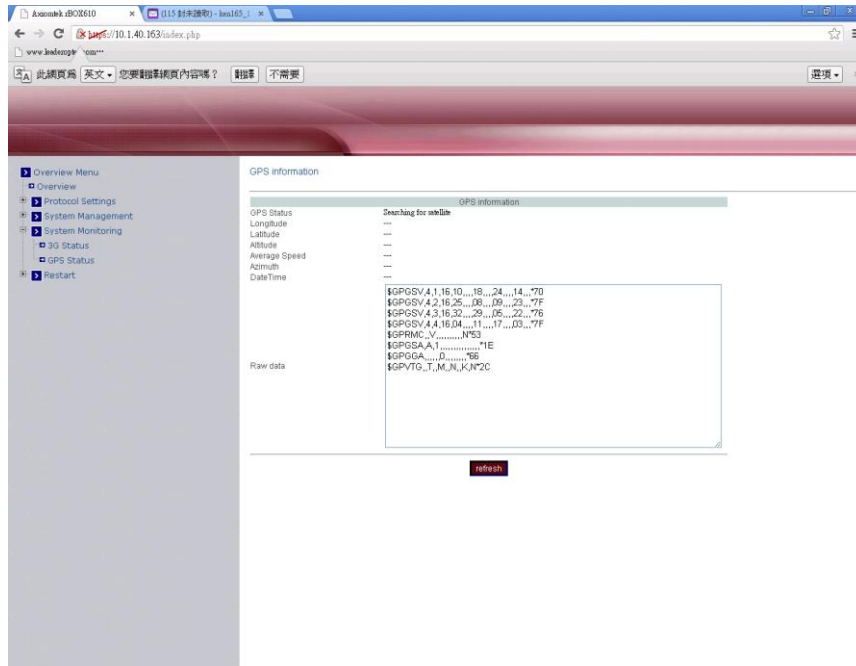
Axiomtek rBOX610 × (115 封未讀取) - ken165_1 ×

https://10.1.40.163/index.php

www.leadersup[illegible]com

此網頁為 英文 您要翻譯網頁內容嗎？ 翻譯 不需要 選項

Overview Menu
Overview
Protocol Settings
System Management
System Monitoring
3G Status
GPS Status
Restart

GPS information

GPS information

GPS Status Searching for satellite
Longitude ---
Latitude ---
Altitude ---
Average Speed ---
Azimuth ---
DateTime ---

Raw data
$GPGSV,4,1,16,10,,,,18,,,,24,,,,14,,,*70
$GPGSV,4,2,16,25,,,,08,,,,09,,,,23,,,*7F
$GPGSV,4,3,16,32,,,,29,,,,05,,,,22,,,*76
$GPGSV,4,4,16,04,,,,11,,,,17,,,,03,,,*7F
$GPRMC,,V,,,,,,,,,,N*53
$GPGSA,A,1,,,,,,,,,,,,,,,,*1E
$GPGGA,,,,,,0,,,,,,,,*66
$GPVTG,,T,,M,,N,,K,N*2C

refresh